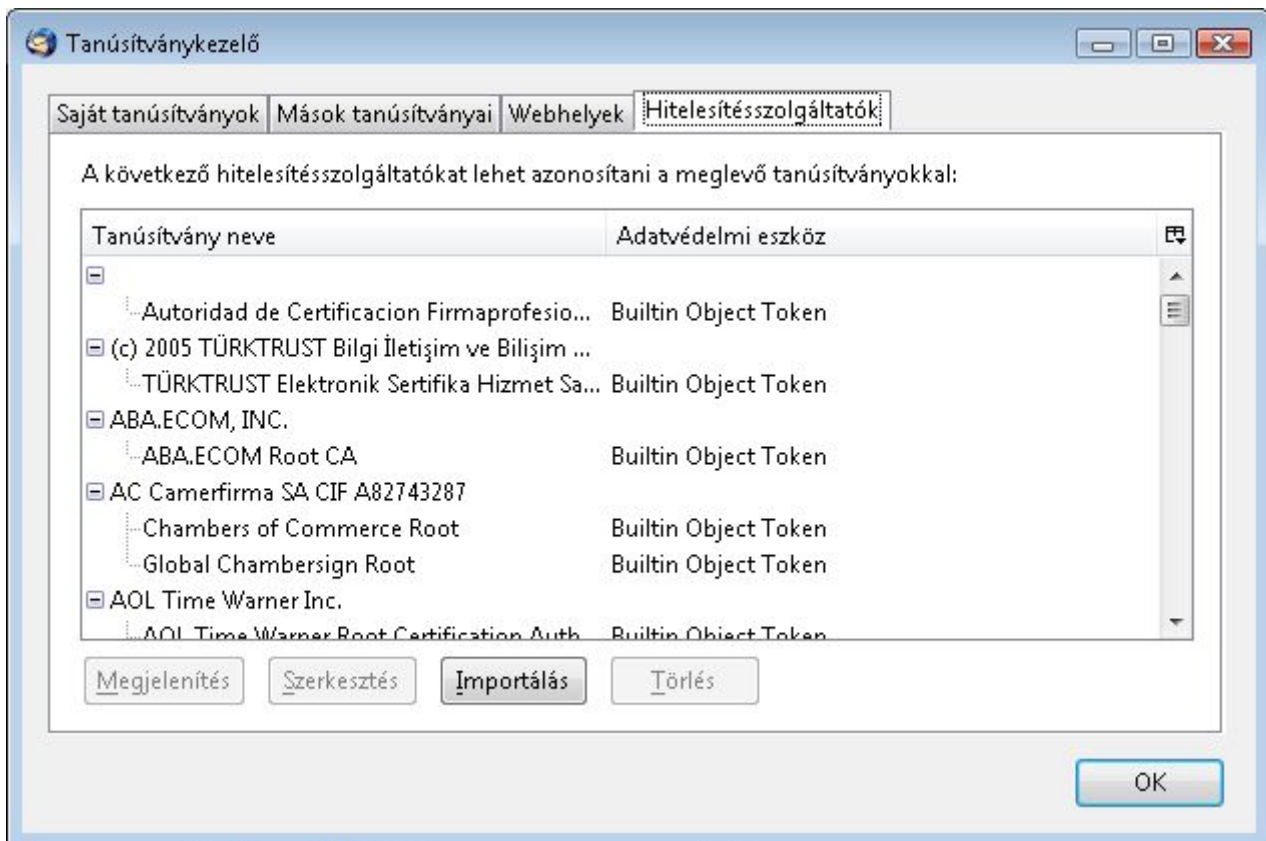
Tanúsítványkezelő

Saját tanúsítványok | Mások tanúsítványai | Webhelyek | Hitelesítésszolgáltatók

A következő hitelesítésszolgáltatókat lehet azonosítani a meglevő tanúsítványokkal:

| Tanúsítvány neve | Adatvédelmi eszköz |
|---|---|
| ⊟ | |
| Autoridad de Certificacion Firmaprofesio... | Builtin Object Token |
| ⊟ (c) 2005 TÜRKTRUST Bilgi İletişim ve Bilişim ... | |
| TÜRKTRUST Elektronik Sertifika Hizmet Sa... | Builtin Object Token |
| ⊟ ABA.ECOM, INC. | |
| ABA.ECOM Root CA | Builtin Object Token |
| ⊟ AC Camerfirma SA CIF A82743287 | |
| Chambers of Commerce Root | Builtin Object Token |
| Global Chambersign Root | Builtin Object Token |
| ⊟ AOL Time Warner Inc. | |
| AOL Time Warner Root Certification Auth... | Builtin Object Token |

Megjelenítés | Szerkesztés | Importálás | Törlés

OK